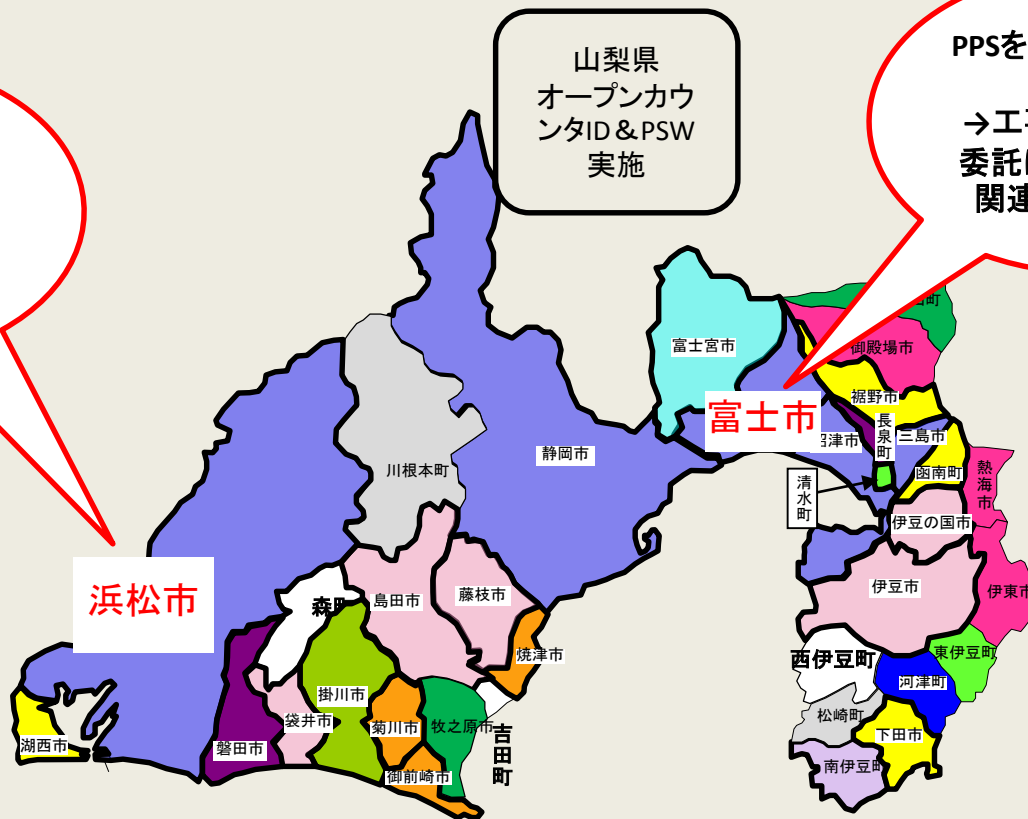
山梨県
オープンカウンタID＆PSW
実施

PPSを
→エ
委託
関連

富士宮市
御殿場市
裾野市
富士市
沼津市
長泉町
三島市
函南町
熱海市
清水町
伊豆の国市
伊豆市
伊東市
東伊豆町
西伊豆町
河津町
松崎町
下田市
南伊豆町
川根本町
静岡市
浜松市
森町
島田市
藤枝市
焼津市
掛川市
袋井市
菊川市
牧之原市
吉田町
磐田市
御前崎市
湖西市